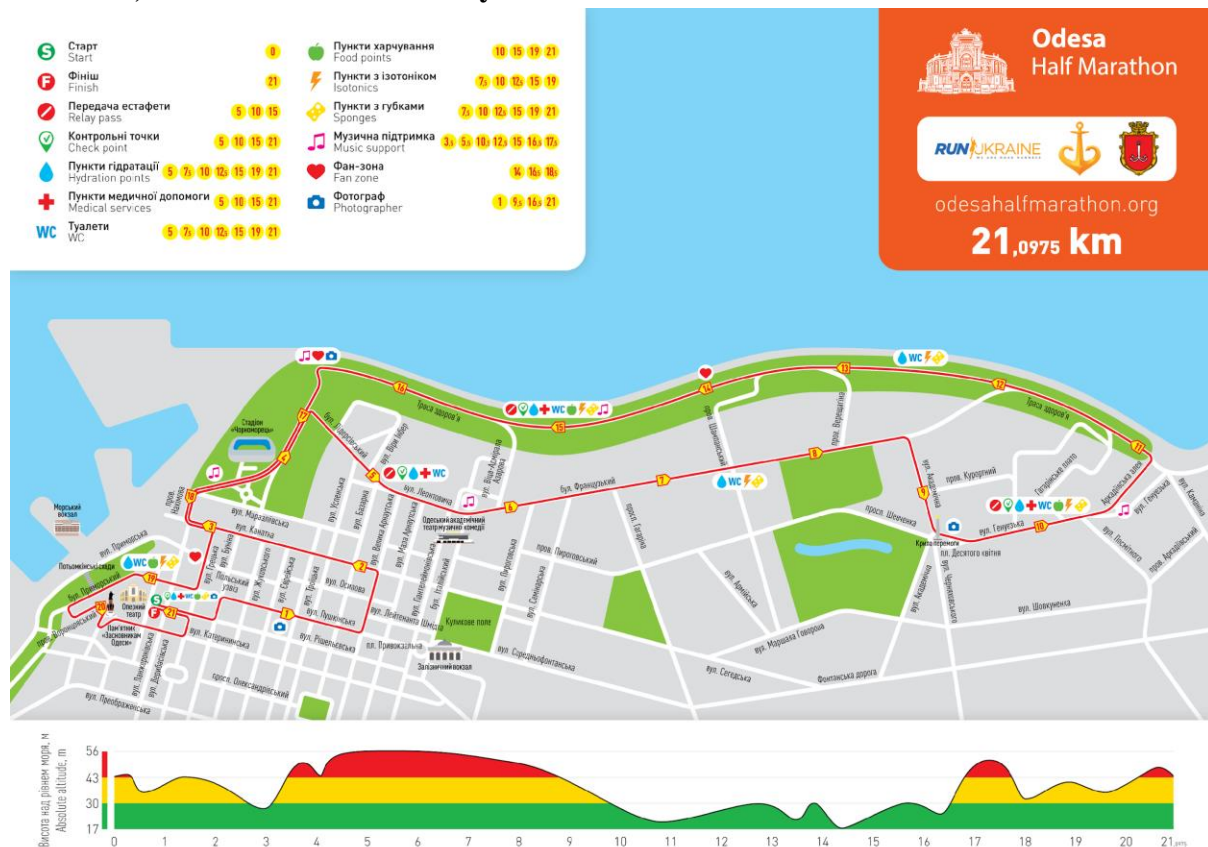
S Старт Start 0
F Фініш Finish 21
Передача естафети Relay pass 5 10 15
Контрольні точки Check point 5 10 15 21
Пункти гідратації Hydration points 5 7,5 10 12,5 15 19 21
Пункти медичної допомоги Medical services 5 10 15 21
WC Туалети WC 5 7,5 10 12,5 15 19 21

Пункти харчування Food points 10 15 19 21
Пункти з ізотоніком Isotonics 7,5 10 12,5 15 19
Пункти з губками Sponges 7,5 10 12,5 15 19 21
Музична підтримка Music support 3,5 5,5 10,5 12,5 15 16,5 17,5
Фан-зона Fan zone 14 16,5 18,5
Фотограф Photographer 1 9,5 16,5 21

Odesa Half Marathon

RUN UKRAINE

odesahalfmarathon.org

21,0975 km

Морський вокзал
вул. Приморська
Потьомкінські сходи
Оперний театр
Пам'ятник «Засновникам Одеси»
Стадіон «Чорноморець»
траса здоров'я
вул. Маразліївська
вул. Канатна
вул. Бунін
вул. Гоголя
Польський узвіз
вул. Жуковського
вул. Єврейська
вул. Троїцька
вул. Осипова
вул. Пушкінська
вул. Рішельєвська
вул. Катеринінська
вул. Ланжеронівська
вул. Дерибасівська
вул. Преображенська
просп. Олександрівський
вул. Успенська
вул. Базарна
вул. Велика Арнаутська
вул. Мала Арнаутська
вул. Пантелеймонівська
вул. Лейтенанта Шмідта
пл. Привокзальна
Залізничний вокзал
Куликове поле
вул. Середньофонтанська
вул. Пироговська
пров. Пироговський
пров. Семафорний
вул. Генуезька
вул. Довженка
вул. Ільфа
вул. Леонтовича
Одеський академічний театр музичної комедії
вул. Віце-Адмірала Азарова
бул. Французький
просп. Гагаріна
пров. Шампанський
вул. Армійська
вул. Маршала Говорова
вул. Сегедська
Фонтанська дорога
пров. Веронський
просп. Шевченка
вул. Академіка
Криса перемоги
пл. Десятого квітня
вул. Черняховського
вул. Шовкуненка
вул. Курортний
Аркадійська алея
Гагарінське плато
вул. Генуезька
вул. Гагаріна
пров. Аркадійський
вул. Пісочна
вул. Композитора Нікольського
вул. Ковалевського
вул. Канатна
вул. Нахімова
вул. Пироговська

Висота над рівнем моря, м
Absolute altitude, m
56
43
30
17
0 1 2 3 4 5 6 7 8 9 10 11 12 13 14 15 16 17 18 19 20 21 km